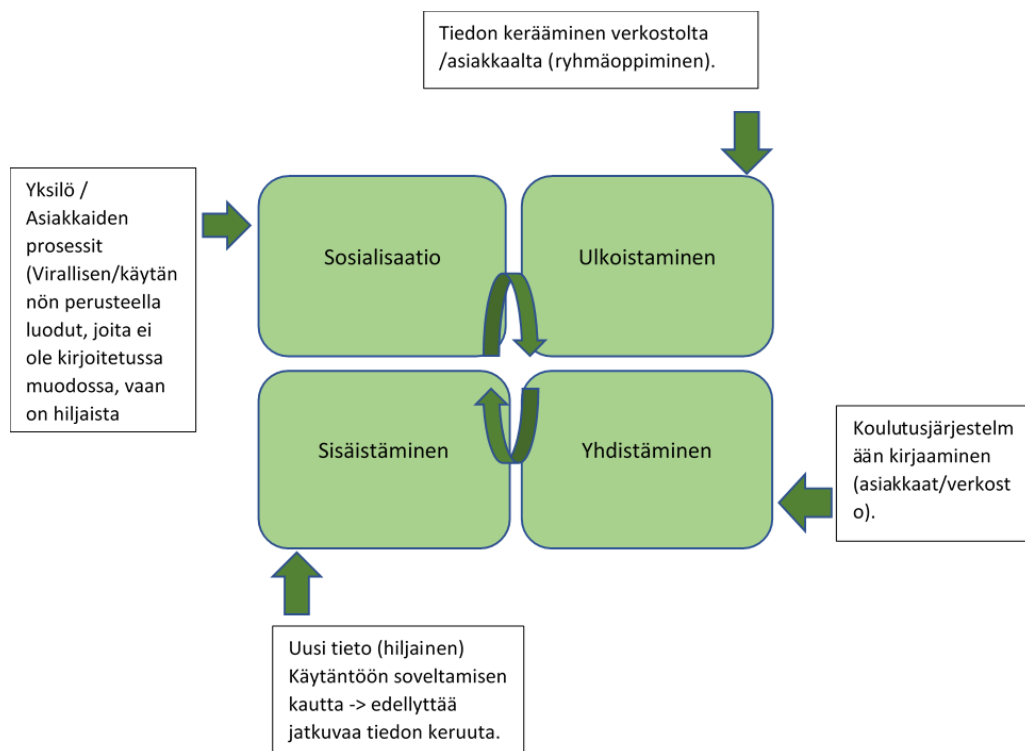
Tiedon kerääminen verkostolta /asiakkaalta (ryhmäoppiminen).

Yksilö / Asiakkaiden prosessit (Virallisen/käytännön perusteella luodut, joita ei ole kirjoitetussa muodossa, vaan on hiljaista

Sosialisaatio

Ulkoistaminen

Sisäistäminen

Yhdistäminen

Koulutusjärjestelmään kirjaaminen (asiakkaat/verkosto).

Uusi tieto (hiljainen) Käytäntöön soveltamisen kautta -> edellyttää jatkuvaa tiedon keruuta.